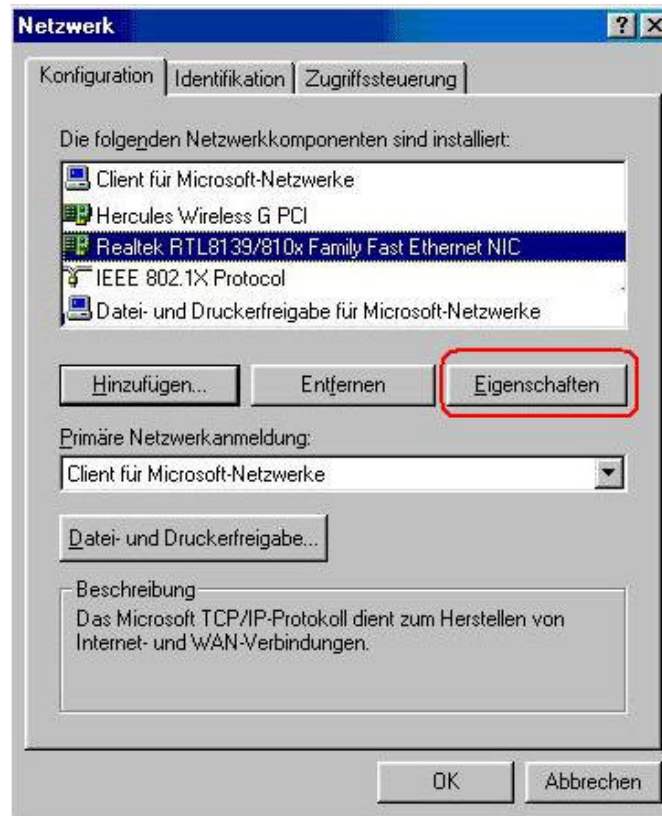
Netzwerk

?

X

Konfiguration | Identifikation | Zugriffssteuerung

Die folgenden Netzwerkkomponenten sind installiert:

Client für Microsoft-Netzwerke
Hercules Wireless G PCI
Realtek RTL8139/810x Family Fast Ethernet NIC
IEEE 802.1X Protocol
Datei- und Druckerfreigabe für Microsoft-Netzwerke

Hinzufügen... | Entfernen | Eigenschaften

Primäre Netzwerkanmeldung:

Client für Microsoft-Netzwerke

Datei- und Druckerfreigabe...

Beschreibung

Das Microsoft TCP/IP-Protokoll dient zum Herstellen von Internet- und WAN-Verbindungen.

OK | Abbrechen